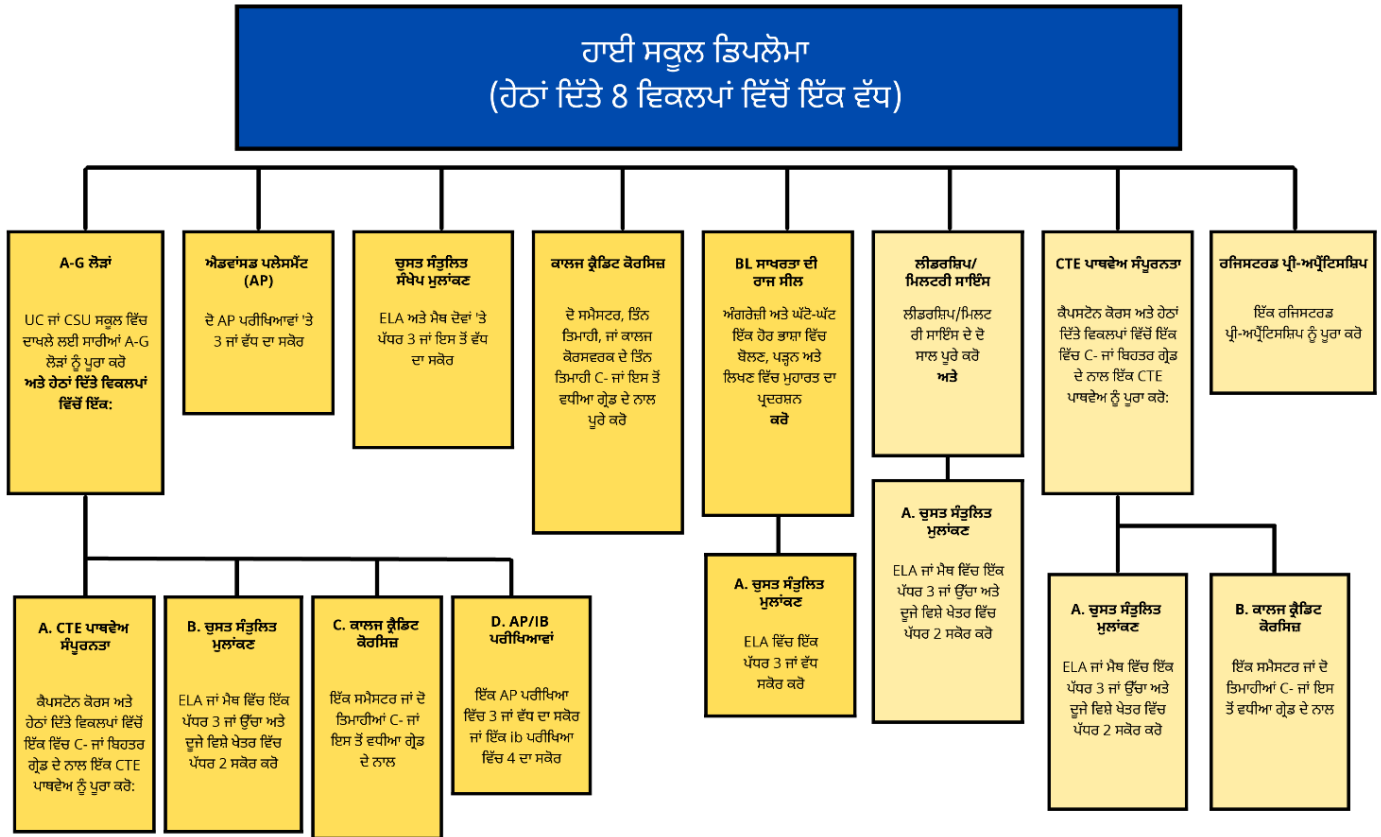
ਹਾਈ ਸਕੂਲ ਡਿਪਲੋਮਾ
(ਹੇਠਾਂ ਦਿੱਤੇ 8 ਵਿਕਲਪਾਂ ਵਿੱਚੋਂ ਇੱਕ ਵੱਧ)

A-G ਲੋੜਾਂ

UC ਜਾਂ CSU ਸਕੂਲ ਵਿੱਚ ਦਾਖਲੇ ਲਈ ਸਾਰੀਆਂ A-G ਲੋੜਾਂ ਨੂੰ ਪੂਰਾ ਕਰੋ
ਅਤੇ ਹੇਠਾਂ ਦਿੱਤੇ ਵਿਕਲਪਾਂ ਵਿੱਚੋਂ ਇੱਕ:

ਐਡਵਾਂਸਡ ਪਲੇਸਮੈਂਟ (AP)

ਦੋ AP ਪਰੀਖਿਆਵਾਂ 'ਤੇ 3 ਜਾਂ ਵੱਧ ਦਾ ਸਕੋਰ

ਚੁਸਤ ਸੰਤੁਲਿਤ ਸੰਖੇਪ ਮੁਲਾਂਕਣ

ELA ਅਤੇ ਮੈਥ ਦੋਵਾਂ 'ਤੇ ਪੱਧਰ 3 ਜਾਂ ਇਸ ਤੋਂ ਵੱਧ ਦਾ ਸਕੋਰ

ਕਾਲਜ ਕ੍ਰੈਡਿਟ ਕੋਰਸਿਜ਼

ਦੋ ਸਮੈਸਟਰ, ਤਿੰਨ ਤਿਮਾਹੀ, ਜਾਂ ਕਾਲਜ ਕੋਰਸਵਰਕ ਦੇ ਤਿੰਨ ਤਿਮਾਹੀ C- ਜਾਂ ਇਸ ਤੋਂ ਵਧੀਆ ਗ੍ਰੇਡ ਦੇ ਨਾਲ ਪੂਰੇ ਕਰੋ

BL ਸਾਖਰਤਾ ਦੀ ਰਾਜ ਸੀਲ

ਅੰਗਰੇਜ਼ੀ ਅਤੇ ਘੱਟੋ-ਘੱਟ ਇੱਕ ਹੋਰ ਭਾਸ਼ਾ ਵਿੱਚ ਬੋਲਣ, ਪੜ੍ਹਨ ਅਤੇ ਲਿਖਣ ਵਿੱਚ ਮੁਹਾਰਤ ਦਾ ਪ੍ਰਦਰਸ਼ਨ
ਕਰੋ

ਲੀਡਰਸ਼ਿਪ/ ਮਿਲਟਰੀ ਸਾਇੰਸ

ਲੀਡਰਸ਼ਿਪ/ਮਿਲਟਰੀ ਸਾਇੰਸ ਦੇ ਦੋ ਸਾਲ ਪੂਰੇ ਕਰੋ
ਅਤੇ

CTE ਪਾਥਵੇਅ ਸੰਪੂਰਨਤਾ

ਕੈਪਸਟੋਨ ਕੋਰਸ ਅਤੇ ਹੇਠਾਂ ਦਿੱਤੇ ਵਿਕਲਪਾਂ ਵਿੱਚੋਂ ਇੱਕ ਵਿੱਚ C- ਜਾਂ ਬਿਹਤਰ ਗ੍ਰੇਡ ਦੇ ਨਾਲ ਇੱਕ CTE ਪਾਥਵੇਅ ਨੂੰ ਪੂਰਾ ਕਰੋ:

ਰਜਿਸਟਰਡ ਪ੍ਰੀ-ਅਪ੍ਰੈਂਟਿਸਸ਼ਿਪ

ਇੱਕ ਰਜਿਸਟਰਡ ਪ੍ਰੀ-ਅਪ੍ਰੈਂਟਿਸਸ਼ਿਪ ਨੂੰ ਪੂਰਾ ਕਰੋ

A. CTE ਪਾਥਵੇਅ ਸੰਪੂਰਨਤਾ

ਕੈਪਸਟੋਨ ਕੋਰਸ ਅਤੇ ਹੇਠਾਂ ਦਿੱਤੇ ਵਿਕਲਪਾਂ ਵਿੱਚੋਂ ਇੱਕ ਵਿੱਚ C- ਜਾਂ ਬਿਹਤਰ ਗ੍ਰੇਡ ਦੇ ਨਾਲ ਇੱਕ CTE ਪਾਥਵੇਅ ਨੂੰ ਪੂਰਾ ਕਰੋ:

B. ਚੁਸਤ ਸੰਤੁਲਿਤ ਮੁਲਾਂਕਣ

ELA ਜਾਂ ਮੈਥ ਵਿੱਚ ਇੱਕ ਪੱਧਰ 3 ਜਾਂ ਉੱਚਾ ਅਤੇ ਦੂਜੇ ਵਿਸ਼ੇ ਖੇਤਰ ਵਿੱਚ ਪੱਧਰ 2 ਸਕੋਰ ਕਰੋ

C. ਕਾਲਜ ਕ੍ਰੈਡਿਟ ਕੋਰਸਿਜ਼

ਇੱਕ ਸਮੈਸਟਰ ਜਾਂ ਦੋ ਤਿਮਾਹੀਆਂ C- ਜਾਂ ਇਸ ਤੋਂ ਵਧੀਆ ਗ੍ਰੇਡ ਦੇ ਨਾਲ

D. AP/IB ਪਰੀਖਿਆਵਾਂ

ਇੱਕ AP ਪਰੀਖਿਆ ਵਿੱਚ 3 ਜਾਂ ਵੱਧ ਦਾ ਸਕੋਰ ਜਾਂ ਇੱਕ ib ਪਰੀਖਿਆ ਵਿੱਚ 4 ਦਾ ਸਕੋਰ

A. ਚੁਸਤ ਸੰਤੁਲਿਤ ਮੁਲਾਂਕਣ

ELA ਵਿੱਚ ਇੱਕ ਪੱਧਰ 3 ਜਾਂ ਵੱਧ ਸਕੋਰ ਕਰੋ

A. ਚੁਸਤ ਸੰਤੁਲਿਤ ਮੁਲਾਂਕਣ

ELA ਜਾਂ ਮੈਥ ਵਿੱਚ ਇੱਕ ਪੱਧਰ 3 ਜਾਂ ਉੱਚਾ ਅਤੇ ਦੂਜੇ ਵਿਸ਼ੇ ਖੇਤਰ ਵਿੱਚ ਪੱਧਰ 2 ਸਕੋਰ ਕਰੋ

A. ਚੁਸਤ ਸੰਤੁਲਿਤ ਮੁਲਾਂਕਣ

ELA ਜਾਂ ਮੈਥ ਵਿੱਚ ਇੱਕ ਪੱਧਰ 3 ਜਾਂ ਉੱਚਾ ਅਤੇ ਦੂਜੇ ਵਿਸ਼ੇ ਖੇਤਰ ਵਿੱਚ ਪੱਧਰ 2 ਸਕੋਰ ਕਰੋ

B. ਕਾਲਜ ਕ੍ਰੈਡਿਟ ਕੋਰਸਿਜ਼

ਇੱਕ ਸਮੈਸਟਰ ਜਾਂ ਦੋ ਤਿਮਾਹੀਆਂ C- ਜਾਂ ਇਸ ਤੋਂ ਵਧੀਆ ਗ੍ਰੇਡ ਦੇ ਨਾਲ